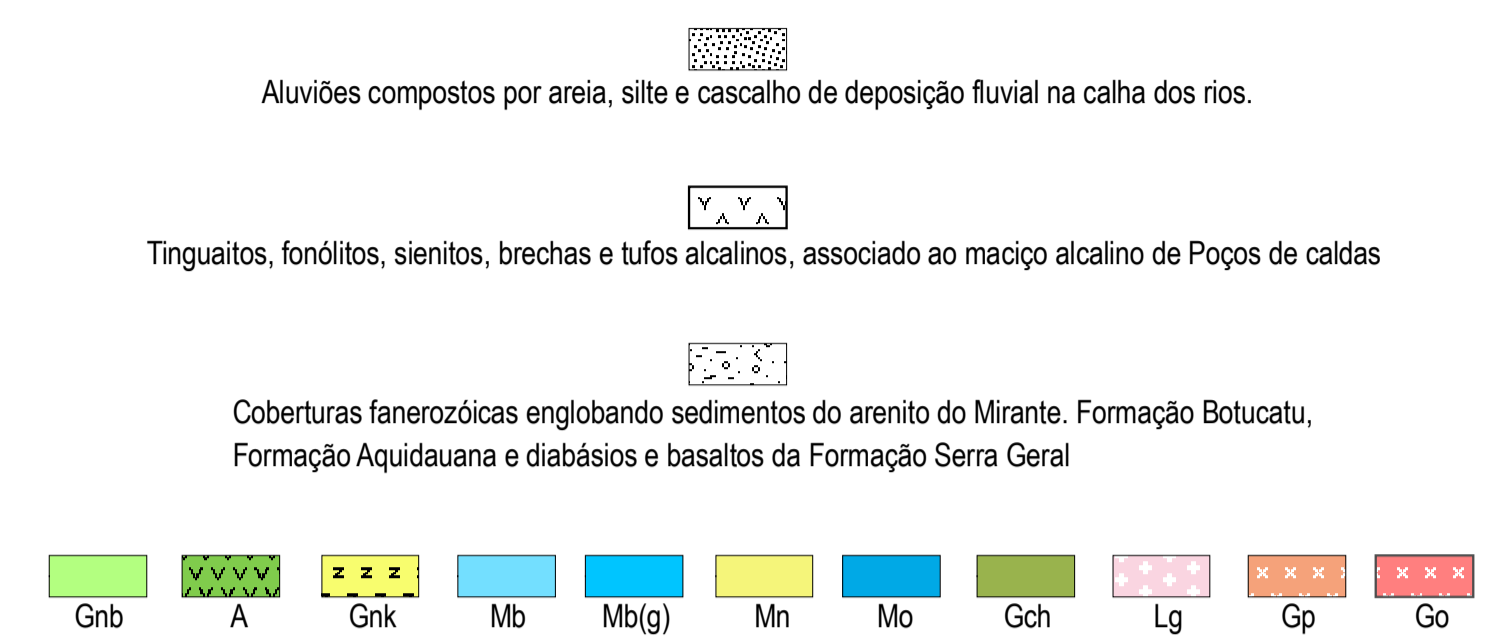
Aluviões compostos por areia, silte e cascalho de deposição fluvial na calha dos rios.

Tinguaitos, fonólitos, sienitos, brechas e tufos alcalinos, associado ao maciço alcalino de Poços de caldas

Coberturas fanerozóicas englobando sedimentos do arenito do Mirante. Formação Botucatu, Formação Aquidauana e diabásios e basaltos da Formação Serra Geral

Gnb A Gnk Mb Mb(g) Mn Mo Gch Lg Gp Go